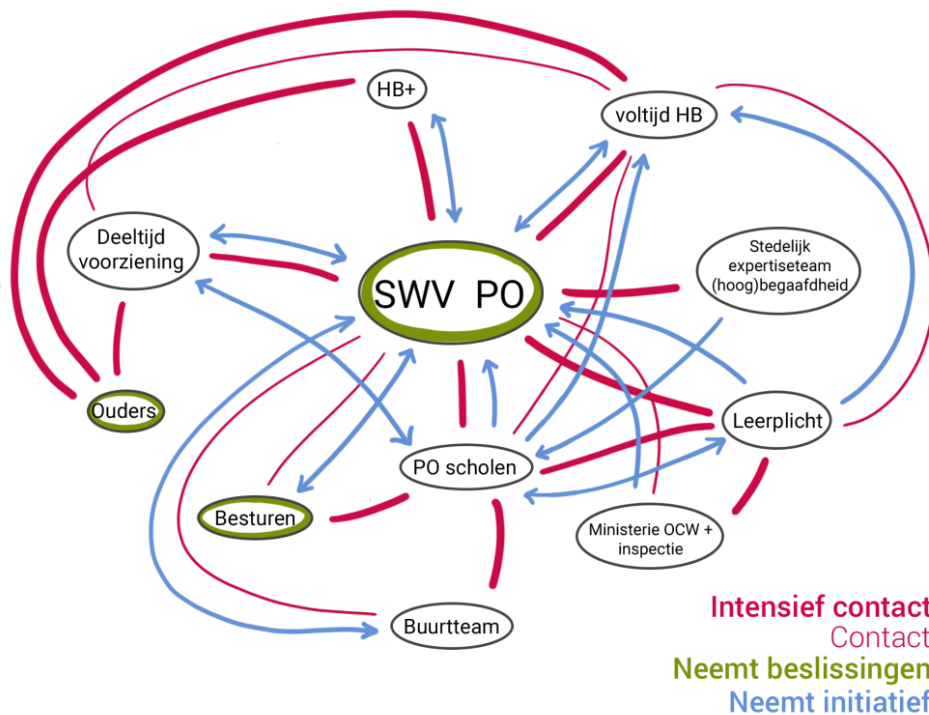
HB+

voltijd HB

Deeltijd voorziening

SWV PO

Stedelijk expertiseteam (hoog)begaafdheid

Ouders

Leerplicht

PO scholen

Besturen

Ministerie OCW + inspectie

Buurtteam

Intensief contact
Contact
Neemt beslissingen
Neemt initiatief